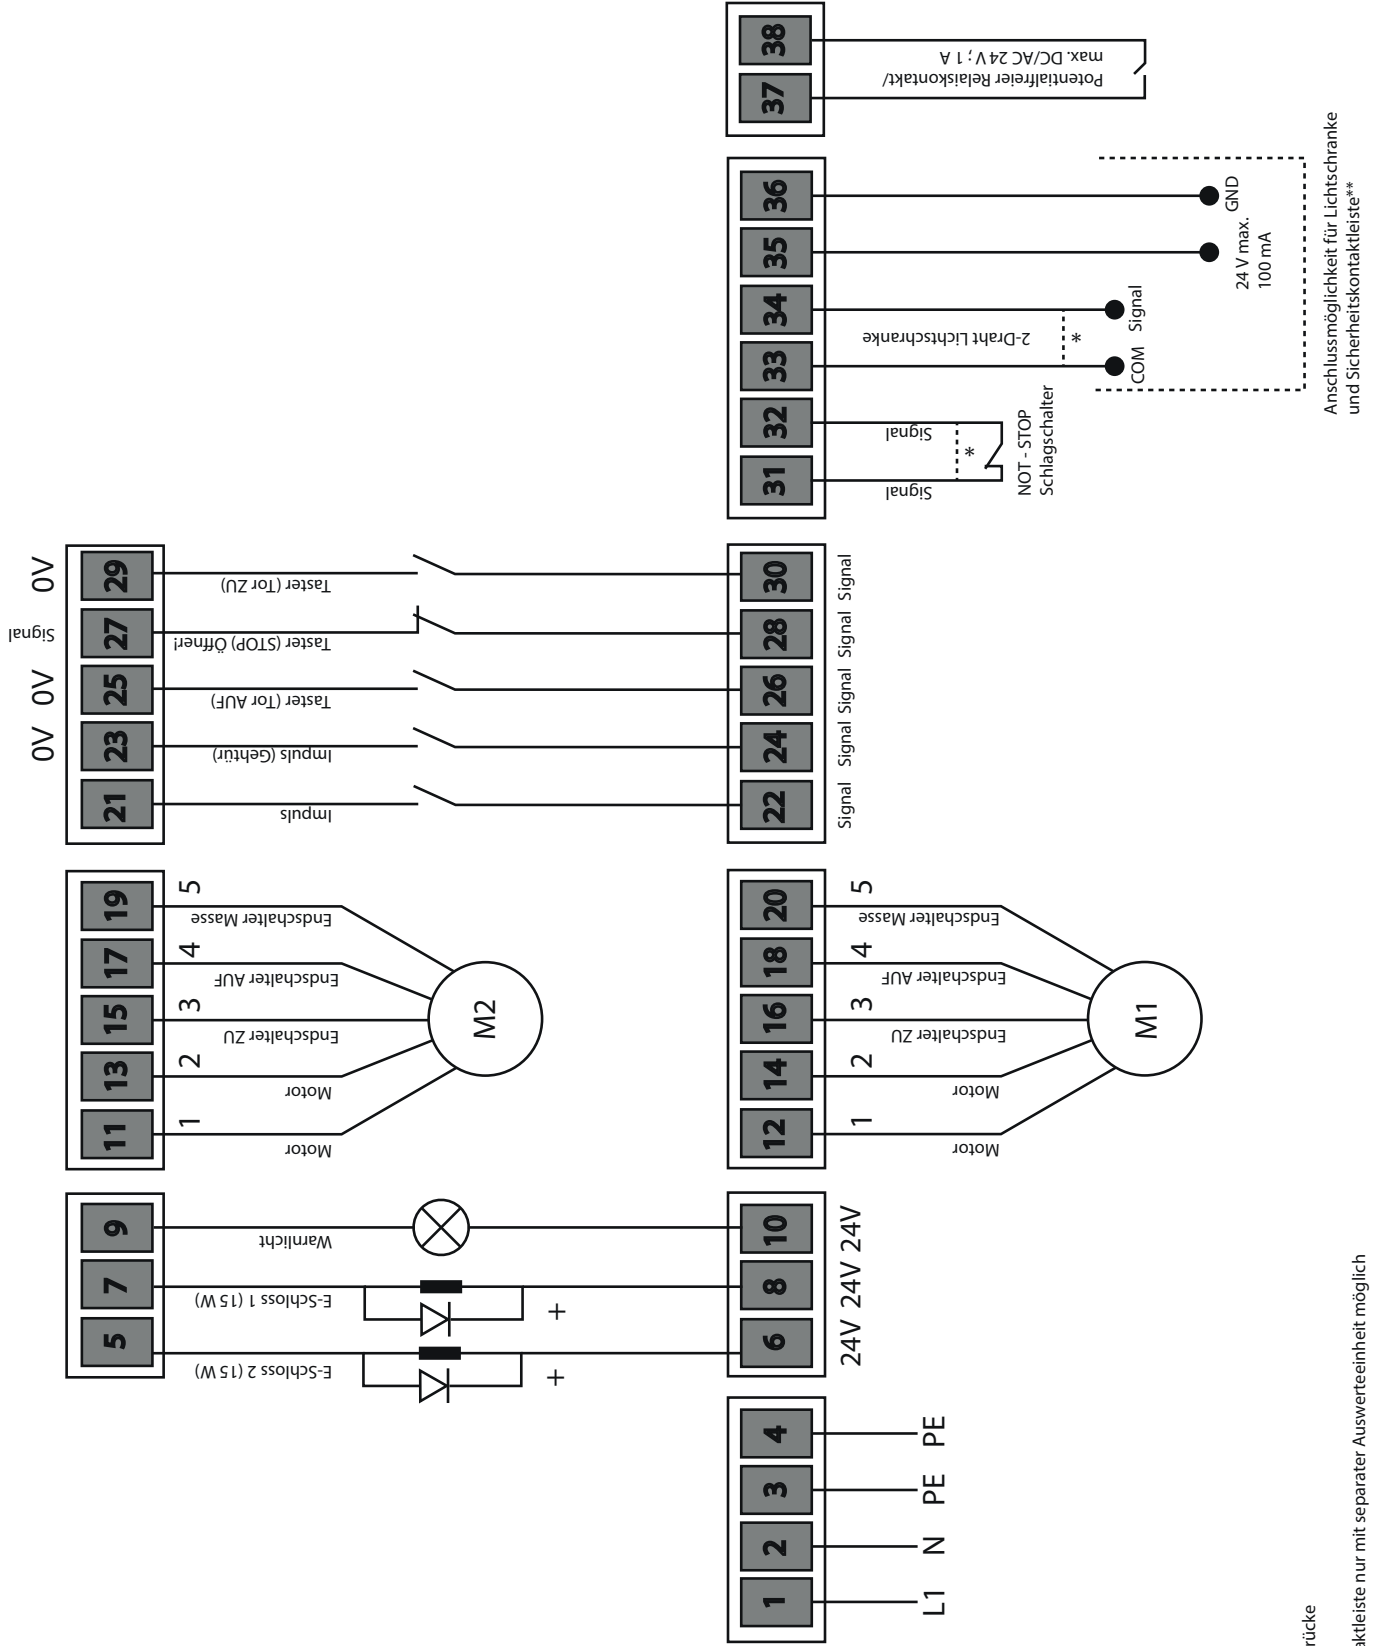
38
37
max. DC/AC 24 V ; 1 A
Potentialfreier Relaiskontakt/

36
35
34
33
32
31
GND
24 V max.
100 mA
Signal
COM
2-Draht Lichtschranke
*
Signal
Signal
*
NOT - STOP
Schlagschalter
Anschlussmöglichkeit für Lichtschranke
und Sicherheitskontaktleiste**

0V 0V Signal 0V
21 23 25 27 29
Impuls
Impuls (Gehtür)
Taster (Tor AUF)
Taster (STOP) Öffner!
Taster (Tor ZU)
22 24 26 28 30
Signal Signal Signal Signal Signal

11 13 15 17 19
1 2 3 4 5
Motor
Motor
Endschalter ZU
Endschalter AUF
Endschalter Masse
M2

12 14 16 18 20
1 2 3 4 5
Motor
Motor
Endschalter ZU
Endschalter AUF
Endschalter Masse
M1

5 7 9
E-Schloss 2 (15 W)
E-Schloss 1 (15 W)
Warnlicht
+
+
6 8 10
24V 24V 24V

1 2 3 4
L1 N PE PE

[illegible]rücke
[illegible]ktleiste nur mit separater Auswerteeinheit möglich